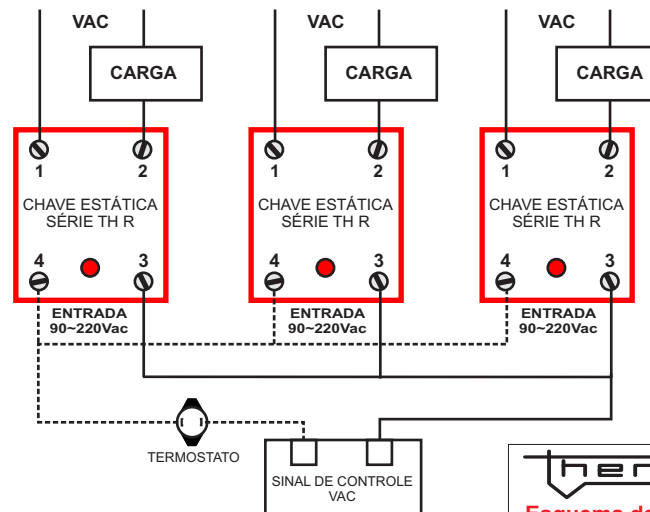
VAC
CARGA
1
2
CHAVE ESTÁTICA SÉRIE TH R
4
3
ENTRADA 90~220Vac

VAC
CARGA
1
2
CHAVE ESTÁTICA SÉRIE TH R
4
3
ENTRADA 90~220Vac

VAC
CARGA
1
2
CHAVE ESTÁTICA SÉRIE TH R
4
3
ENTRADA 90~220Vac

TERMOSTATO
SINAL DE CONTROLE VAC
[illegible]
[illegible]